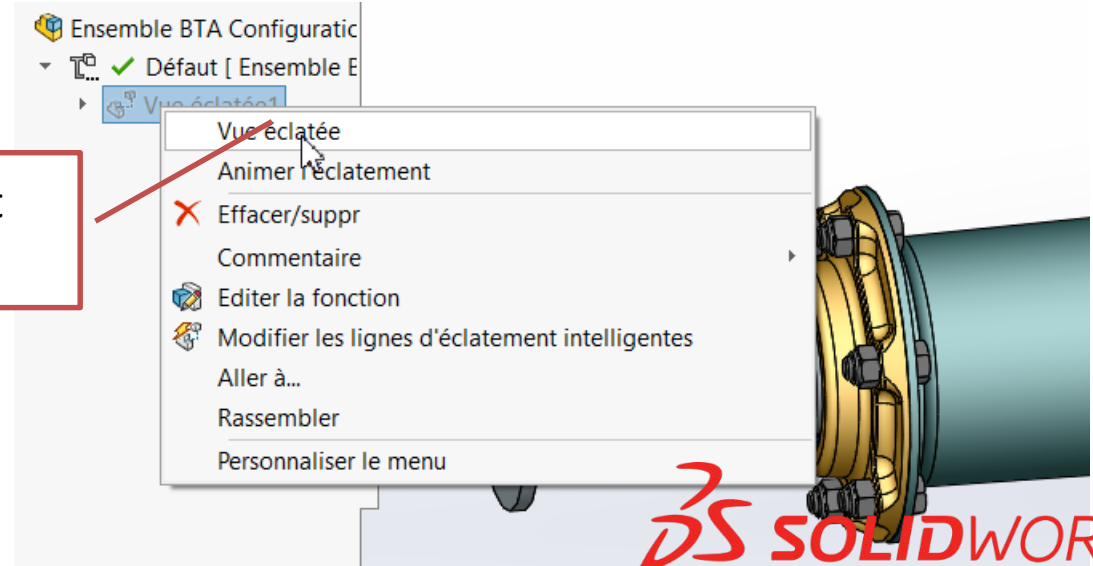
Ensemble BTA Configuratic
Défaut [ Ensemble E
Vue éclatée1
:
Vue éclatée
Animer l'éclatement
Effacer/suppr
Commentaire
Editer la fonction
Modifier les lignes d'éclatement intelligentes
Aller à...
Rassembler
Personnaliser le menu
SOLIDWOR